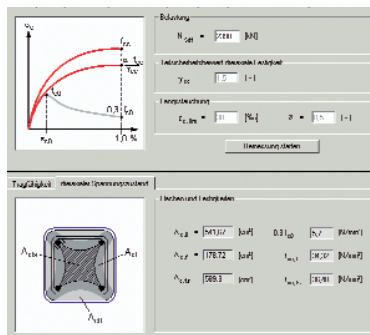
$\sigma_c$

$f_{cc}$

$f_{c}$

$f_{cn}$

0,3

$\varepsilon_{cn}$

1,0 ‰

Belastung

$N_{Sd}$ = 5000 [kN]

Teilsicherheitsbeiwert Tragfähigkeit

$\gamma_c$ = 1,5 [-]

Langzeitstauchung

$\varepsilon_{c,lim}$ = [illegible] [‰] $\alpha$ = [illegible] [-]

Berechnung starten

Tragfähigkeit | Ebene des Spannungszustands

Flächen und Festigkeiten

$A_{c,d}$ = 540,17 [cm²] 0,3 $f_{cd}$ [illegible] [N/mm²]

$A_{c,f}$ = 178,72 [cm²] $f_{cc,1}$ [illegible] [N/mm²]

$A_{c,fin}$ = 589,3 [cm²] $f_{cc,2}$ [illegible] [N/mm²]

$A_{c,fin}$

$A_{c,f}$

$A_{c,d}$